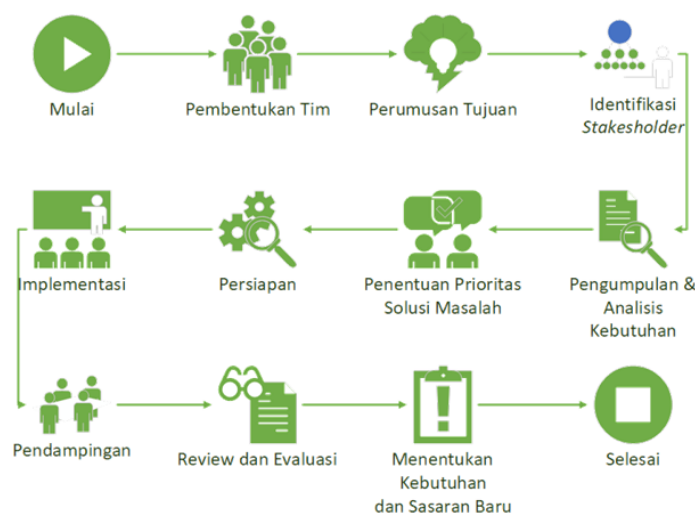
Mulai

Pembentukan Tim

Perumusan Tujuan

Identifikasi *Stakeshoder*

Pengumpulan & Analisis Kebutuhan

Penentuan Prioritas Solusi Masalah

Persiapan

Implementasi

Pendampingan

Review dan Evaluasi

Menentukan Kebutuhan dan Sasaran Baru

Selesai